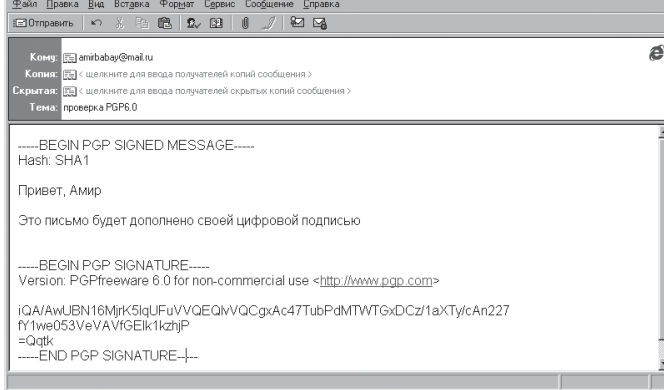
Файл Правка Вид Вставка Формат Сервис Сообщение Справка
Отправить

Кому: amirbabay@mail.ru
Копия: < щелкните для ввода получателей копий сообщения >
Скрытая: < щелкните для ввода получателей скрытых копий сообщения >
Тема: проверка PGP6.0

-----BEGIN PGP SIGNED MESSAGE-----
Hash: SHA1

Привет, Амир

Это письмо будет дополнено своей цифровой подписью

-----BEGIN PGP SIGNATURE-----
Version: PGPfreeware 6.0 for non-commercial use <http://www.pgp.com>

iQA/AwUBN16MjrK5lqUFuVVQEQlvVQCgxAc47TubPdMTWTGxDCz/1aXTy/cAn227
fY1we053VeVAVfGElk1kzhjP
=Qqtk
-----END PGP SIGNATURE-----